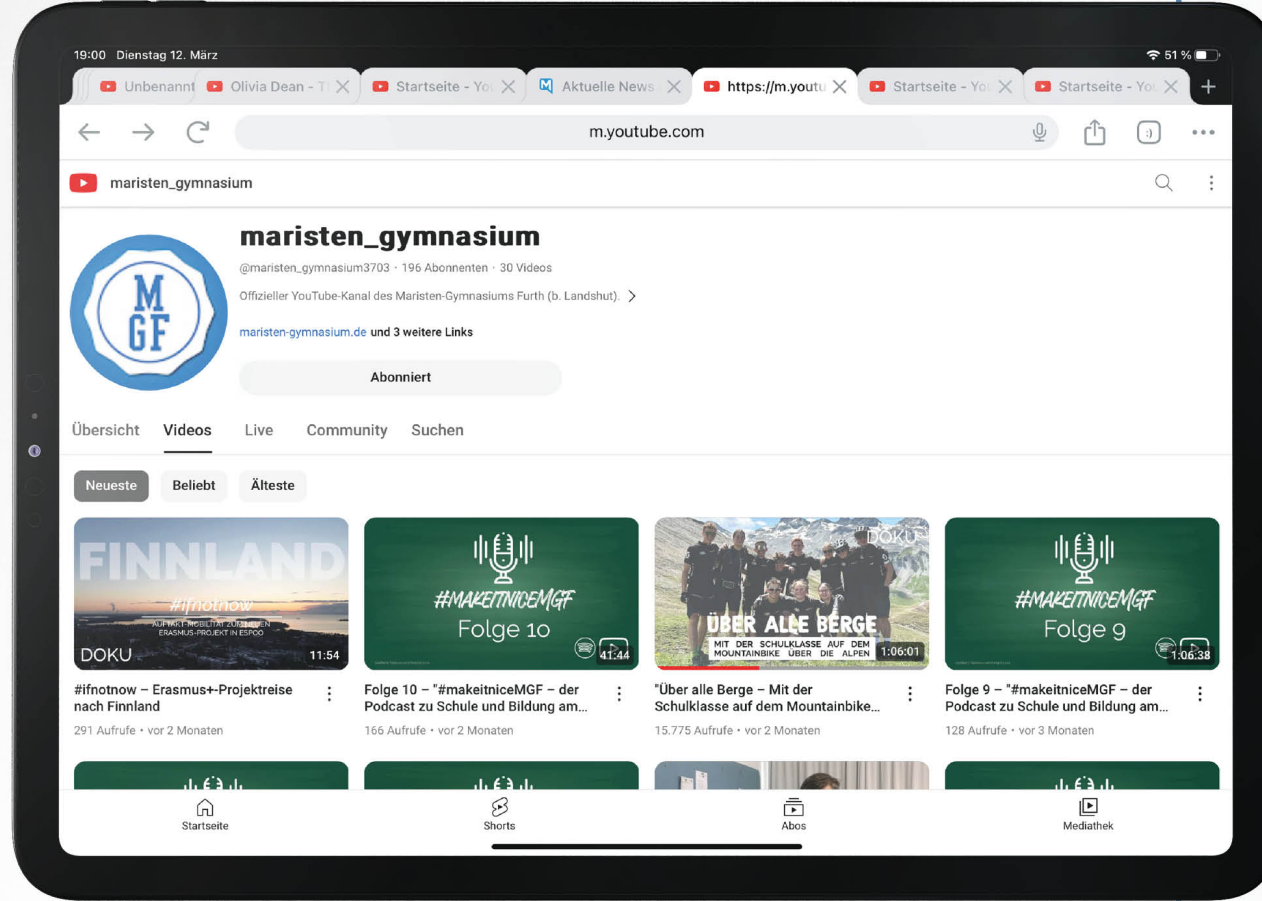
19:00 Dienstag 12. März

51 %

Unbenannt | Olivia Dean - T | Startseite - Yo | Aktuelle News | https://m.youtu | Startseite - Yo | Startseite - Yo

m.youtube.com

maristen_gymnasium

maristen_gymnasium

@maristen_gymnasium3703 · 196 Abonnenten · 30 Videos

Offizieller YouTube-Kanal des Maristen-Gymnasiums Furth (b. Landshut).

maristen-gymnasium.de und 3 weitere Links

MGF

Abonniert

Übersicht Videos Live Community Suchen

Neueste Beliebt Älteste

FINNLAND #ifnotnow AUFTAKT-MOBILITÄT ZUM NEUEN ERASMUS-PROJEKT IN ESPOO DOKU 11:54

#ifnotnow – Erasmus+-Projektreise nach Finnland

291 Aufrufe • vor 2 Monaten

#MAKEITNICEMGF Folge 10 41:44

Folge 10 – "#makeitniceMGF – der Podcast zu Schule und Bildung am...

166 Aufrufe • vor 2 Monaten

DOKU ÜBER ALLE BERGE MIT DER SCHULKLASSE AUF DEM MOUNTAINBIKE ÜBER DIE ALPEN 1:06:01

"Über alle Berge – Mit der Schulklasse auf dem Mountainbike...

15.775 Aufrufe • vor 2 Monaten

#MAKEITNICEMGF Folge 9 1:06:38

Folge 9 – "#makeitniceMGF – der Podcast zu Schule und Bildung am...

128 Aufrufe • vor 3 Monaten

Startseite Shorts Abos Mediathek